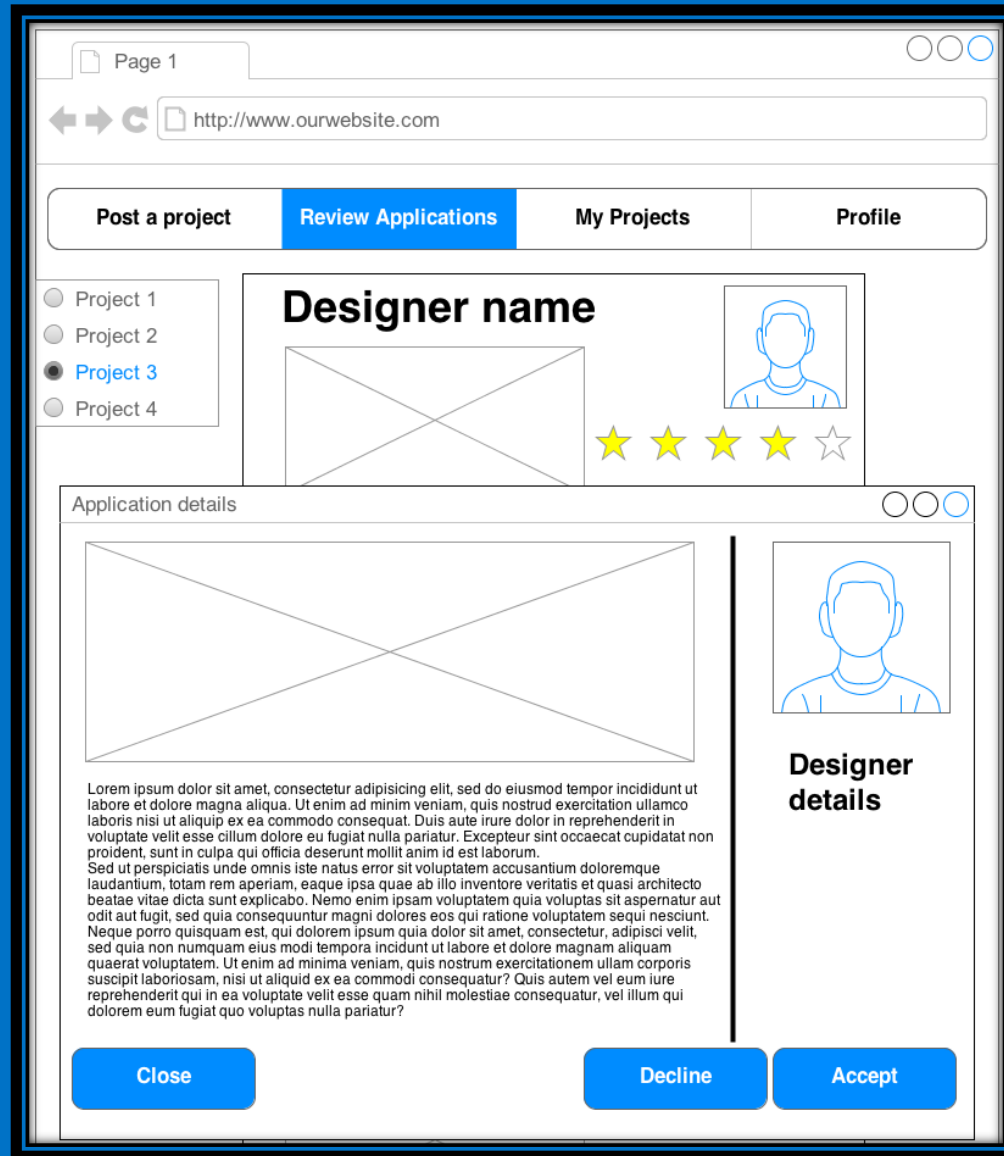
Page 1

http://www.ourwebsite.com

Post a project | Review Applications | My Projects | Profile

Project 1
Project 2
Project 3
Project 4

Designer name

Application details

Lorem ipsum dolor sit amet, consectetur adipisicing elit, sed do eiusmod tempor incididunt ut labore et dolore magna aliqua. Ut enim ad minim veniam, quis nostrud exercitation ullamco laboris nisi ut aliquip ex ea commodo consequat. Duis aute irure dolor in reprehenderit in voluptate velit esse cillum dolore eu fugiat nulla pariatur. Excepteur sint occaecat cupidatat non proident, sunt in culpa qui officia deserunt mollit anim id est laborum.
Sed ut perspiciatis unde omnis iste natus error sit voluptatem accusantium doloremque laudantium, totam rem aperiam, eaque ipsa quae ab illo inventore veritatis et quasi architecto beatae vitae dicta sunt explicabo. Nemo enim ipsam voluptatem quia voluptas sit aspernatur aut odit aut fugit, sed quia consequuntur magni dolores eos qui ratione voluptatem sequi nesciunt. Neque porro quisquam est, qui dolorem ipsum quia dolor sit amet, consectetur, adipisci velit, sed quia non numquam eius modi tempora incidunt ut labore et dolore magnam aliquam quaerat voluptatem. Ut enim ad minima veniam, quis nostrum exercitationem ullam corporis suscipit laboriosam, nisi ut aliquid ex ea commodi consequatur? Quis autem vel eum iure reprehenderit qui in ea voluptate velit esse quam nihil molestiae consequatur, vel illum qui dolorem eum fugiat quo voluptas nulla pariatur?

Designer details

Close

Decline

Accept